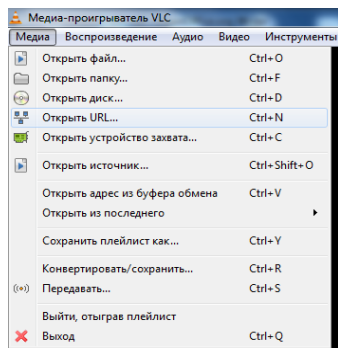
Медиа-проигрыватель VLC

Медиа Воспроизведение Аудио Видео Инструменты

| | |
|---|---|
| Открыть файл... | Ctrl+O |
| Открыть папку... | Ctrl+F |
| Открыть диск... | Ctrl+D |
| Открыть URL... | Ctrl+N |
| Открыть устройство захвата... | Ctrl+C |
| Открыть источник... | Ctrl+Shift+O |
| Открыть адрес из буфера обмена | Ctrl+V |
| Открыть из последнего | |
| Сохранить плейлист как... | Ctrl+Y |
| Конвертировать/сохранить... | Ctrl+R |
| Передавать... | Ctrl+S |
| Выйти, отыграв плейлист | |
| Выход | Ctrl+Q |